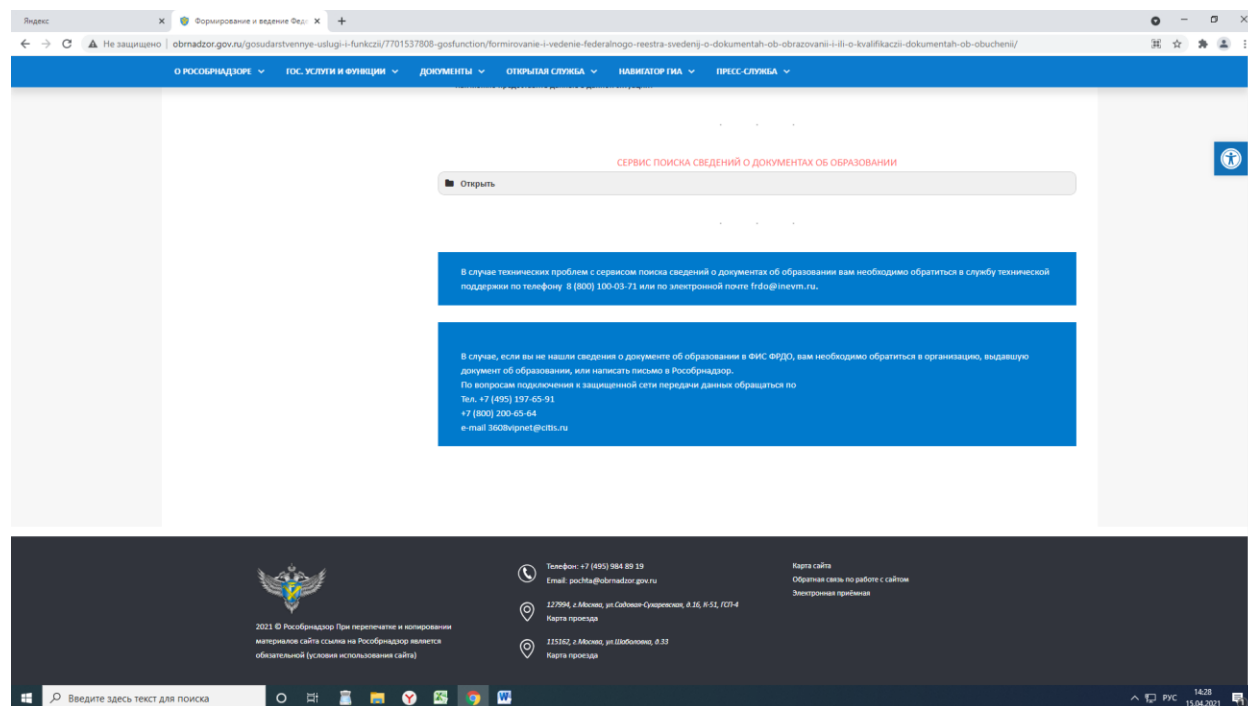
Яндекс × Формирование и ведение Феде × +

Не защищено | obrnadzor.gov.ru/gosudarstvennye-uslugi-i-funkczii/7701537808-gosfunction/formirovanie-i-vedenie-federalnogo-reestra-svedenij-o-dokumentah-ob-obrazovanii-i-ili-o-kvalifikaczii-dokumentah-ob-obuchenii/

О РОСОБРНАДЗОРЕ ГОС. УСЛУГИ И ФУНКЦИИ ДОКУМЕНТЫ ОТКРЫТАЯ СЛУЖБА НАВИГАТОР ГИА ПРЕСС-СЛУЖБА

СЕРВИС ПОИСКА СВЕДЕНИЙ О ДОКУМЕНТАХ ОБ ОБРАЗОВАНИИ

Открыть

В случае технических проблем с сервисом поиска сведений о документах об образовании вам необходимо обратиться в службу технической поддержки по телефону 8 (800) 100-03-71 или по электронной почте frdo@inevm.ru.

В случае, если вы не нашли сведения о документе об образовании в ФИС ФРДО, вам необходимо обратиться в организацию, выдавшую документ об образовании, или написать письмо в Рособрнадзор.
По вопросам подключения к защищенной сети передачи данных обращаться по
Тел. +7 (495) 197-65-91
+7 (800) 200-65-64
e-mail 3608vipnet@citis.ru

2021 © Рособрнадзор При перепечатке и копировании материалов сайта ссылка на Рособрнадзор является обязательной (условия использования сайта)

Телефон: +7 (495) 984 89 19
Email: pochta@obrnadzor.gov.ru

127994, г.Москва, ул.Садовая-Сухаревская, д.16, К-51, ГСП-4
Карта проезда

115162, г.Москва, ул.Шаболовка, д.33
Карта проезда

Карта сайта
Обратная связь по работе с сайтом
Электронная приёмная

Введите здесь текст для поиска

РУС 14:28 15.04.2021